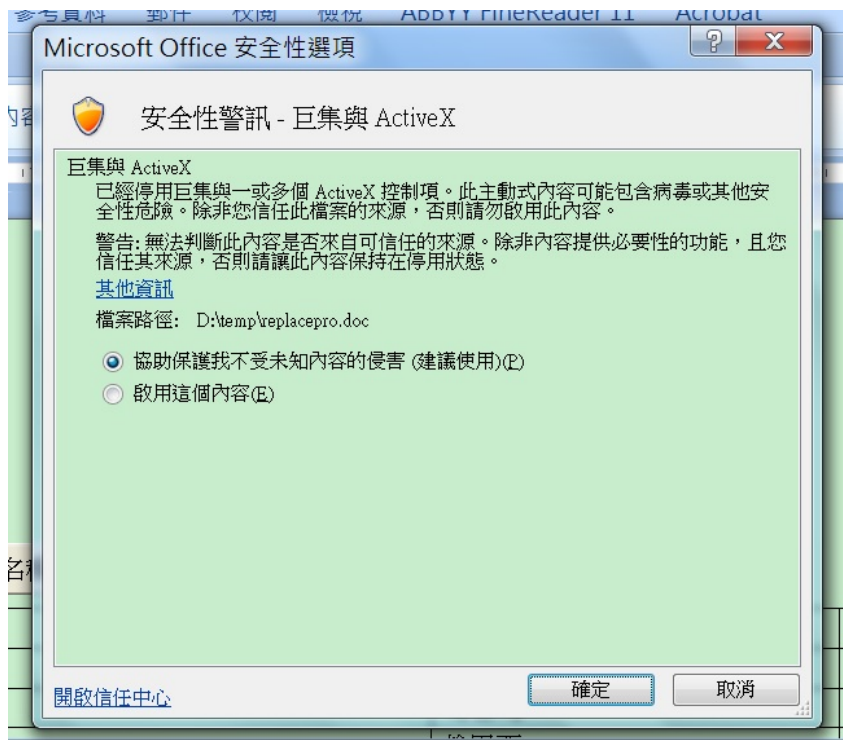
參考資料 郵件 校閱 檢視 ABBYY FineReader 11 Acrobat

Microsoft Office 安全性選項

安全性警訊 - 巨集與 ActiveX

巨集與 ActiveX

已經停用巨集與一或多個 ActiveX 控制項。此主動式內容可能包含病毒或其他安全性危險。除非您信任此檔案的來源，否則請勿啟用此內容。

警告: 無法判斷此內容是否來自可信任的來源。除非內容提供必要性的功能，且您信任其來源，否則請讓此內容保持在停用狀態。

其他資訊

檔案路徑: D:\temp\replacepro.doc

協助保護我不受未知內容的侵害 (建議使用)(P)

啟用這個內容(E)

開啟信任中心

確定

取消